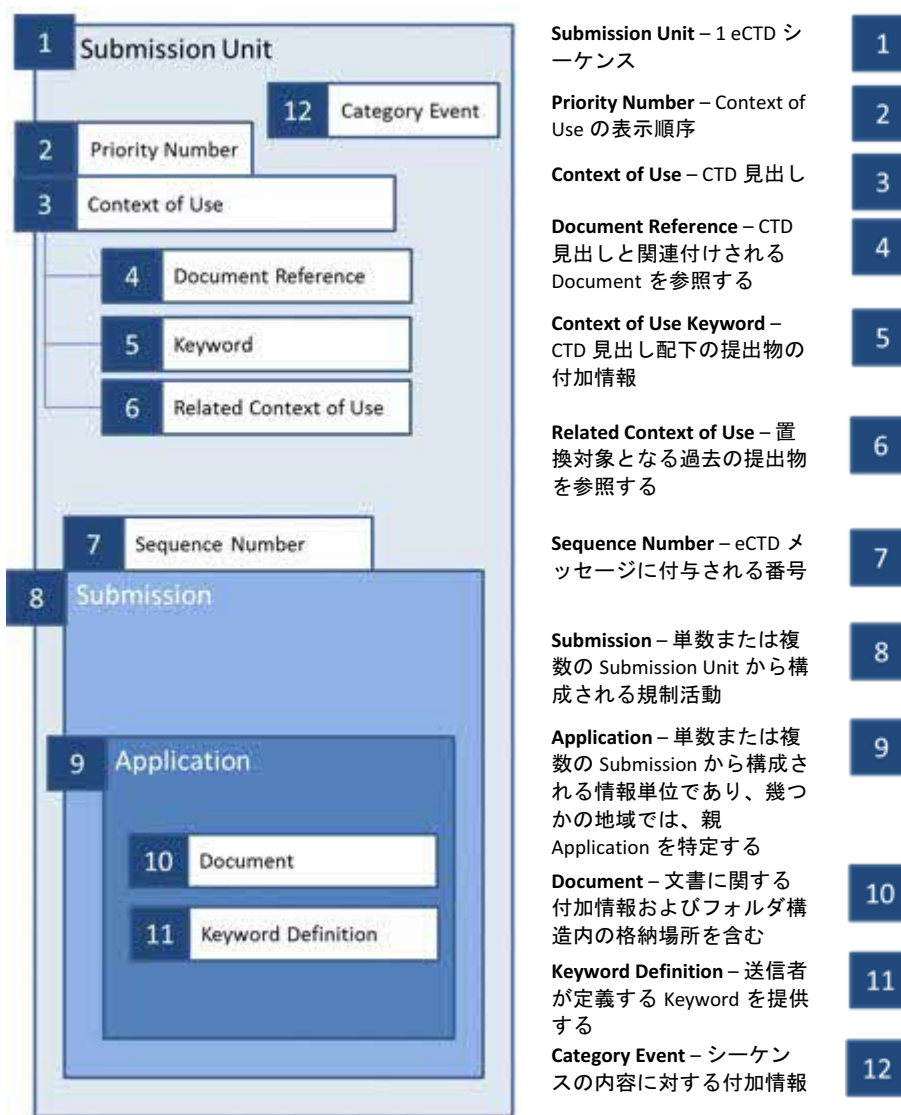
1 Submission Unit

12 Category Event

2 Priority Number

3 Context of Use

4 Document Reference

5 Keyword

6 Related Context of Use

7 Sequence Number

8 Submission

9 Application

10 Document

11 Keyword Definition

**Submission Unit** – 1 eCTD シーケンス

**Priority Number** – Context of Use の表示順序

**Context of Use** – CTD 見出し

**Document Reference** – CTD 見出しと関連付けされる Document を参照する

**Context of Use Keyword** – CTD 見出し配下の提出物の付加情報

**Related Context of Use** – 置換対象となる過去の提出物を参照する

**Sequence Number** – eCTD メッセージに付与される番号

**Submission** – 単数または複数の Submission Unit から構成される規制活動

**Application** – 単数または複数の Submission から構成される情報単位であり、幾つかの地域では、親 Application を特定する

**Document** – 文書に関する付加情報およびフォルダ構造内の格納場所を含む

**Keyword Definition** – 送信者が定義する Keyword を提供する

**Category Event** – シーケンスの内容に対する付加情報

1

2

3

4

5

6

7

8

9

10

11

12